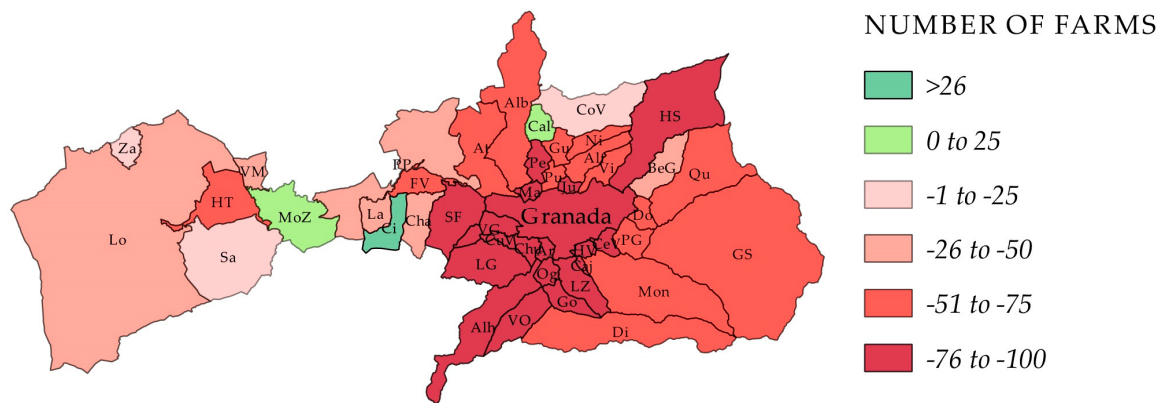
NUMBER OF FARMS

>26

0 to 25

-1 to -25

-26 to -50

-51 to -75

-76 to -100

Za
VM
HT
MoZ
Lo
Sa
RP
FV
La
Ci
Cha
SF
Alb
Cal
CoV
HS
Al
Gu
Ni
Al
Vi
Pe
Pu
Ju
Ma
BeG
Qu
Granada
Do
VC
CuV
Chu
Ar
HV
Ce
PG
LG
Og
Caj
LZ
Go
GS
Mon
Alh
VO
Di